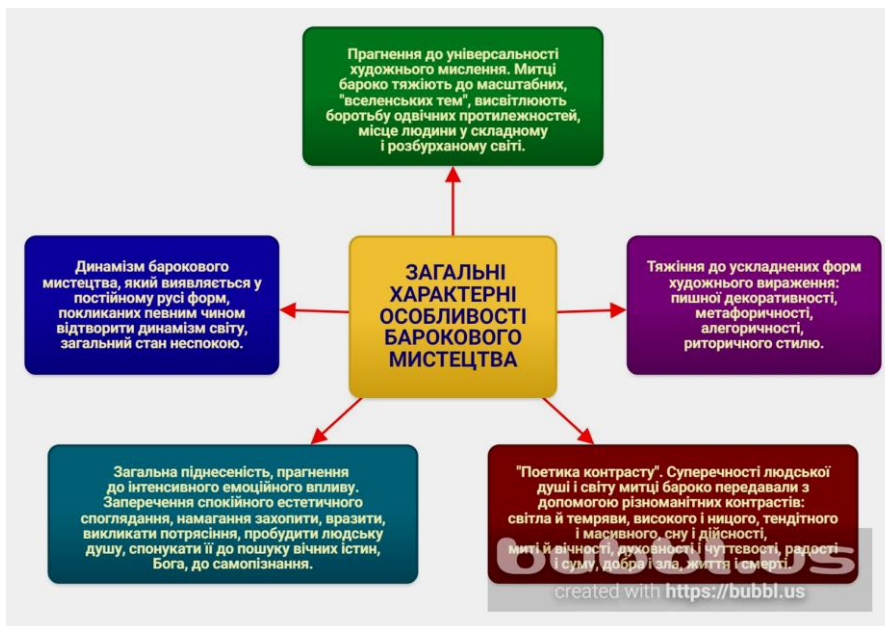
ЗАГАЛЬНІ ХАРАКТЕРНІ ОСОБЛИВОСТІ БАРОКОВОГО МИСТЕЦТВА

Прагнення до універсальності художнього мислення. Митці бароко тяжіють до масштабних, "вселенських тем", висвітлюють боротьбу одвічних протилежностей, місце людини у складному і розбурханому світі.

Динамізм барокового мистецтва, який виявляється у постійному русі форм, покликаних певним чином відтворити динамізм світу, загальний стан неспокою.

Тяжіння до ускладнених форм художнього вираження: пишної декоративності, метафоричності, алегоричності, риторичного стилю.

Загальна піднесеність, прагнення до інтенсивного емоційного впливу. Заперечення спокійного естетичного споглядання, намагання захопити, вразити, викликати потрясіння, пробудити людську душу, спонукати її до пошуку вічних істин, Бога, до самопізнання.

"Поетика контрасту". Суперечності людської душі і світу митці бароко передавали з допомогою різноманітних контрастів: світла й темряви, високого і ницого, тендітного і масивного, сну і дійсності, миті й вічності, духовності і чуттєвості, радості і суму, добра і зла, життя і смерті.

bubbl.us
created with https://bubbl.us